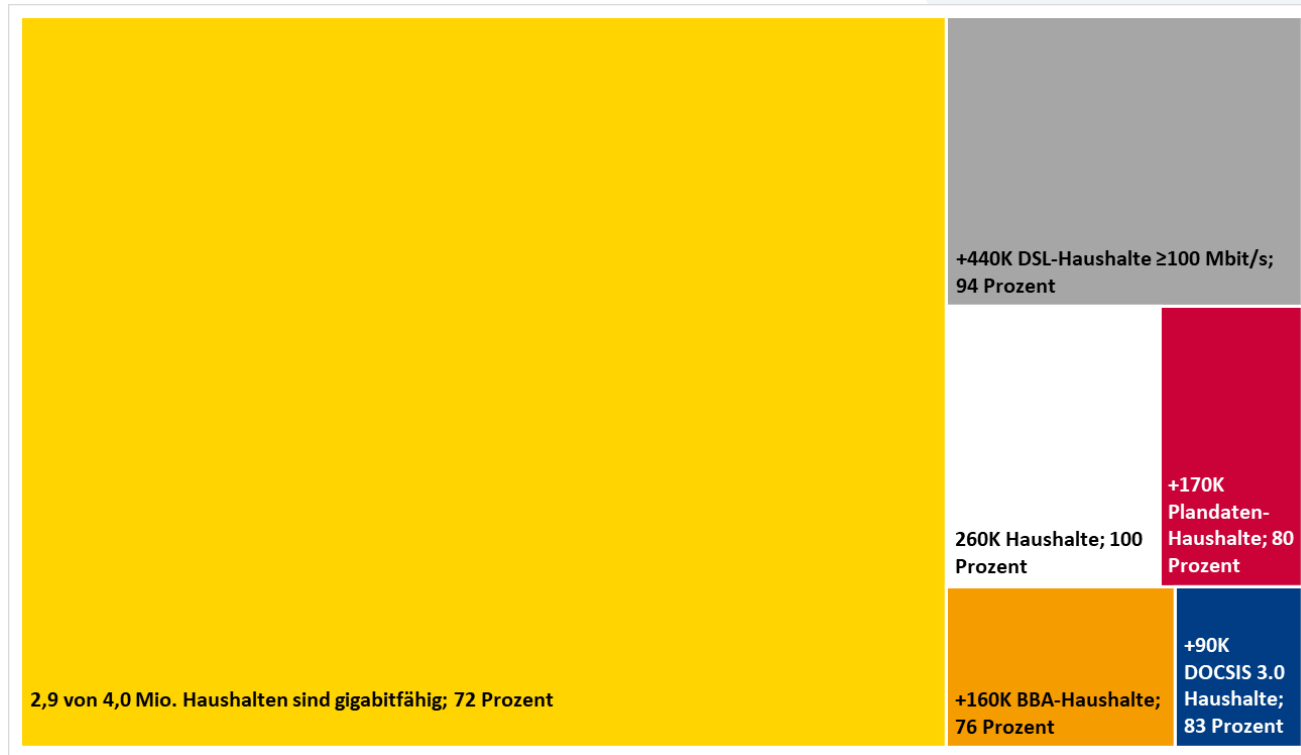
2,9 von 4,0 Mio. Haushalten sind gigabitfähig; 72 Prozent

+440K DSL-Haushalte ≥100 Mbit/s; 94 Prozent

260K Haushalte; 100 Prozent

+170K Plandaten-Haushalte; 80 Prozent

+160K BBA-Haushalte; 76 Prozent

+90K DOCSIS 3.0 Haushalte; 83 Prozent